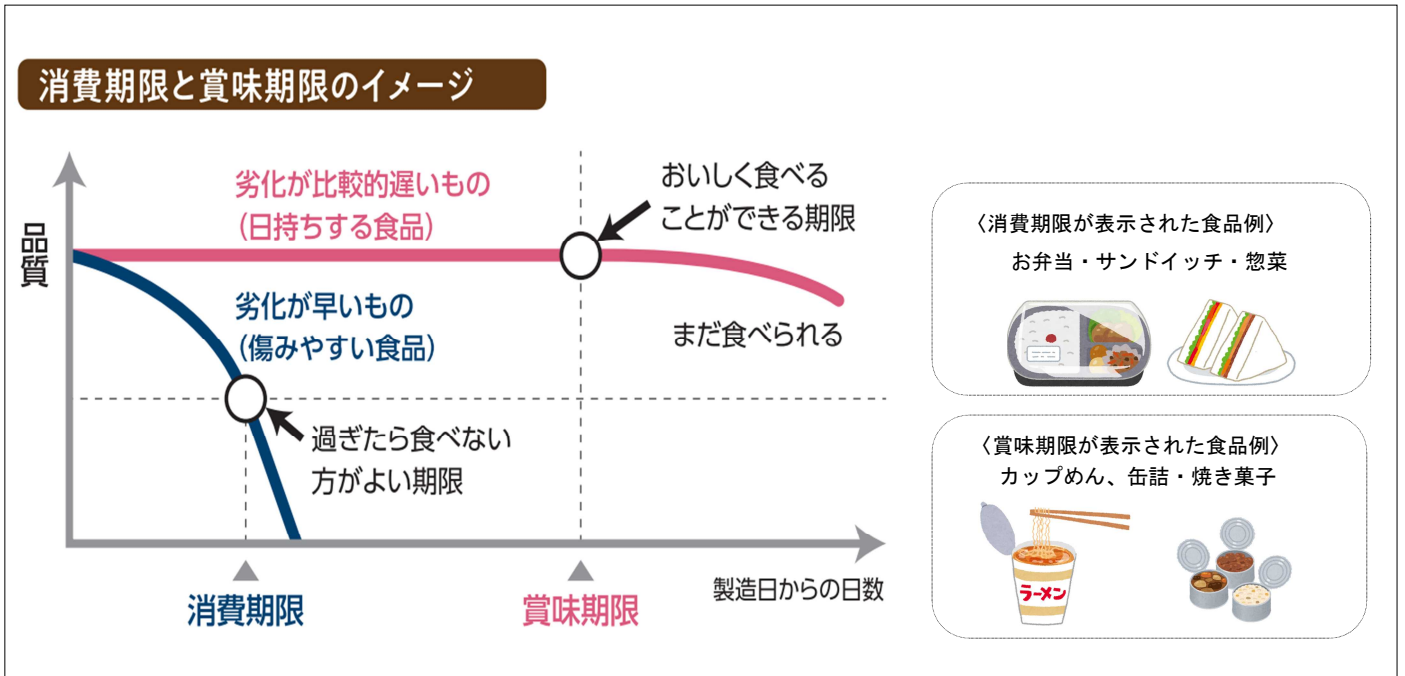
消費期限と賞味期限のイメージ

品質

劣化が比較的遅いもの
(日持ちする食品)

おいしく食べる
ことができる期限

まだ食べられる

劣化が早いもの
(傷みやすい食品)

過ぎたら食べない
方がよい期限

製造日からの日数

消費期限

賞味期限

〈消費期限が表示された食品例〉
お弁当・サンドイッチ・惣菜

〈賞味期限が表示された食品例〉
カップめん、缶詰・焼き菓子

ラーメン